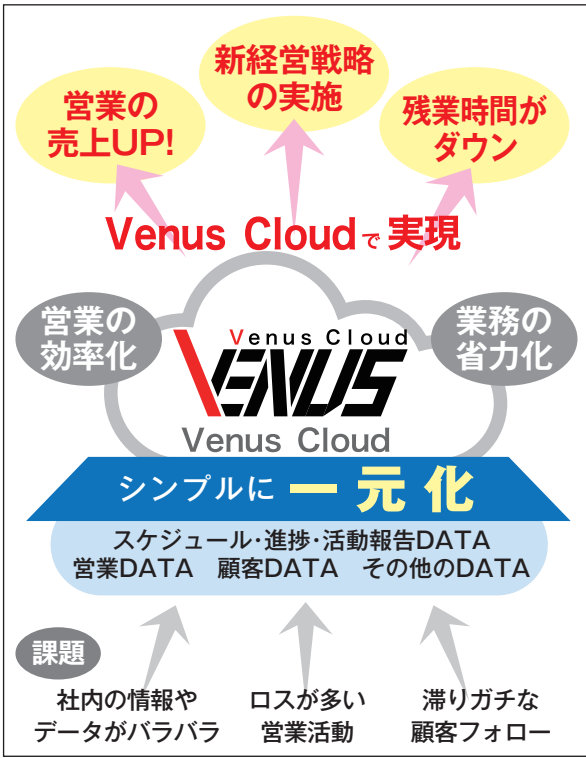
営業の
売上UP!

新経営戦略
の実施

残業時間が
ダウン

Venus Cloudで実現

営業の
効率化

Venus Cloud
VENUS
Venus Cloud

業務の
省力化

シンプルに 一元化

スケジュール・進捗・活動報告DATA
営業DATA 顧客DATA その他のDATA

課題

社内の情報や
データがバラバラ

ロスが多い
営業活動

滞りガチな
顧客フォロー